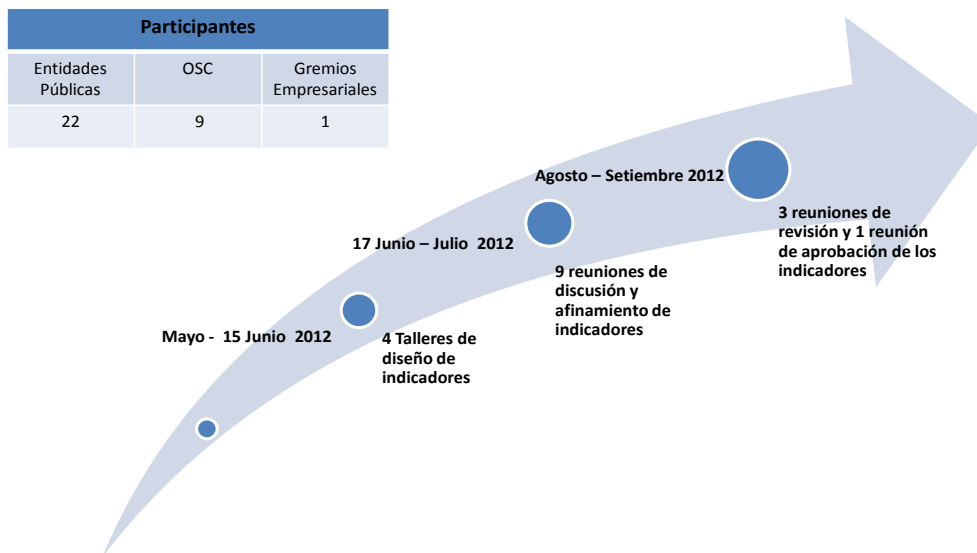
| Participantes | | |
|---|---|---|
| Entidades Públicas | OSC | Gremios Empresariales |
| 22 | 9 | 1 |

Mayo - 15 Junio 2012

4 Talleres de diseño de indicadores

17 Junio – Julio 2012

9 reuniones de discusión y afinamiento de indicadores

Agosto – Setiembre 2012

3 reuniones de revisión y 1 reunión de aprobación de los indicadores